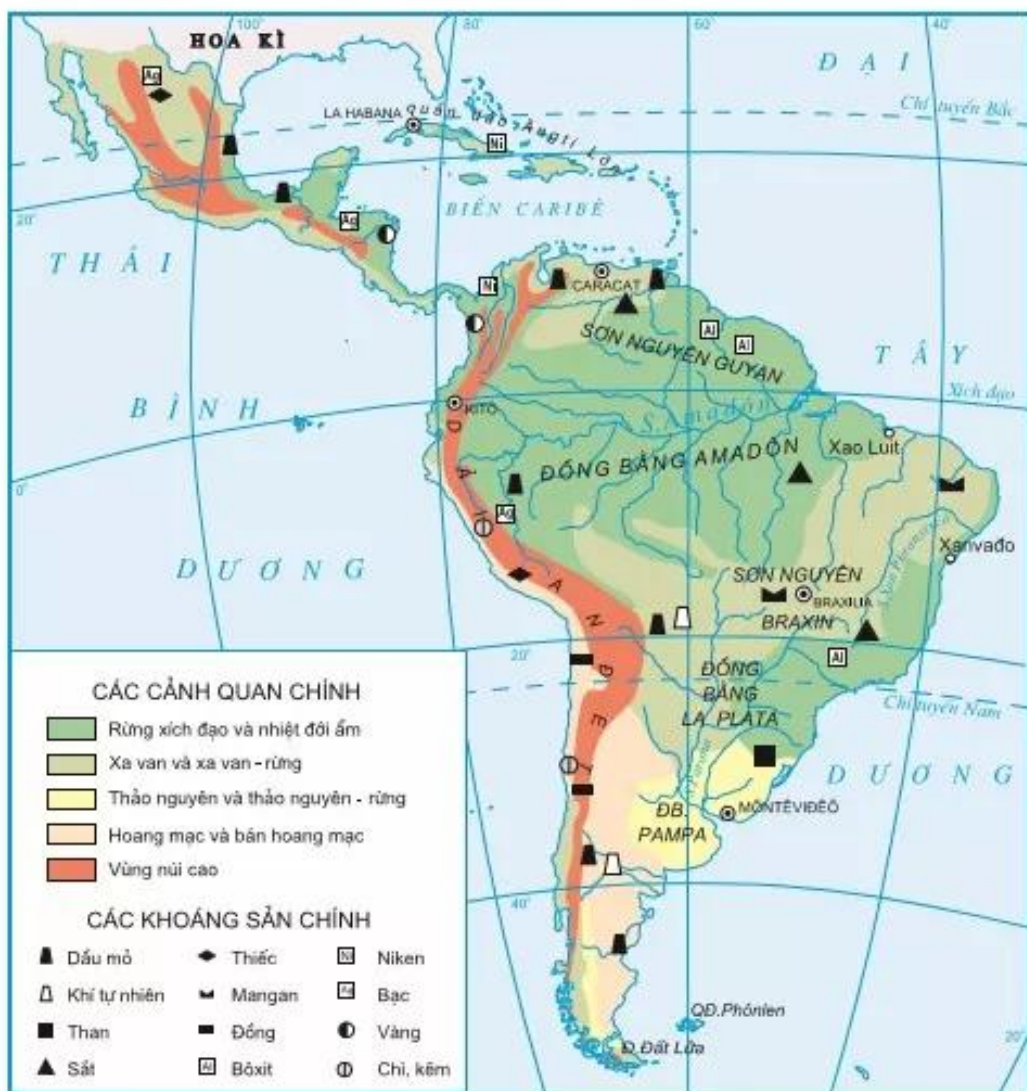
HOA KÌ

100°

80°

60°

40°

Ag

LA HABANA

Quần đảo Ăng-ti Lớn

Ni

ĐẠI

Chí tuyến Bắc

20°

Ag

BIỂN CARIBÊ

THÁI

Ni

CARACAT

Al

Al

SƠN NGUYÊN GUYAN

TÂY

BÌNH

KITÔ

S.Amadôn

Xích đạo

0°

ĐỒNG BẰNG AMADÔN

Xao Luit

DÃY ANĐET

Ag

Xanvađo

DƯƠNG

SƠN NGUYÊN

BRAXILIA

BRAXIN

20°

Al

ĐỒNG BẰNG LA PLATA

Chí tuyến Nam

DƯƠNG

ĐB. PAMPA

MÔNTÊVIĐÊÔ

40°

QĐ.Phônlen

Đ.Đất Lửa

20°

CÁC CẢNH QUAN CHÍNH

Rừng xích đạo và nhiệt đới ẩm

Xa van và xa van - rừng

Thảo nguyên và thảo nguyên - rừng

Hoang mạc và bán hoang mạc

Vùng núi cao

CÁC KHOÁNG SẢN CHÍNH

Dầu mỏ

Thiếc

Ni Niken

Khí tự nhiên

Mangan

Ag Bạc

Than

Đồng

Vàng

Sắt

Al Bôxit

Chì, kẽm